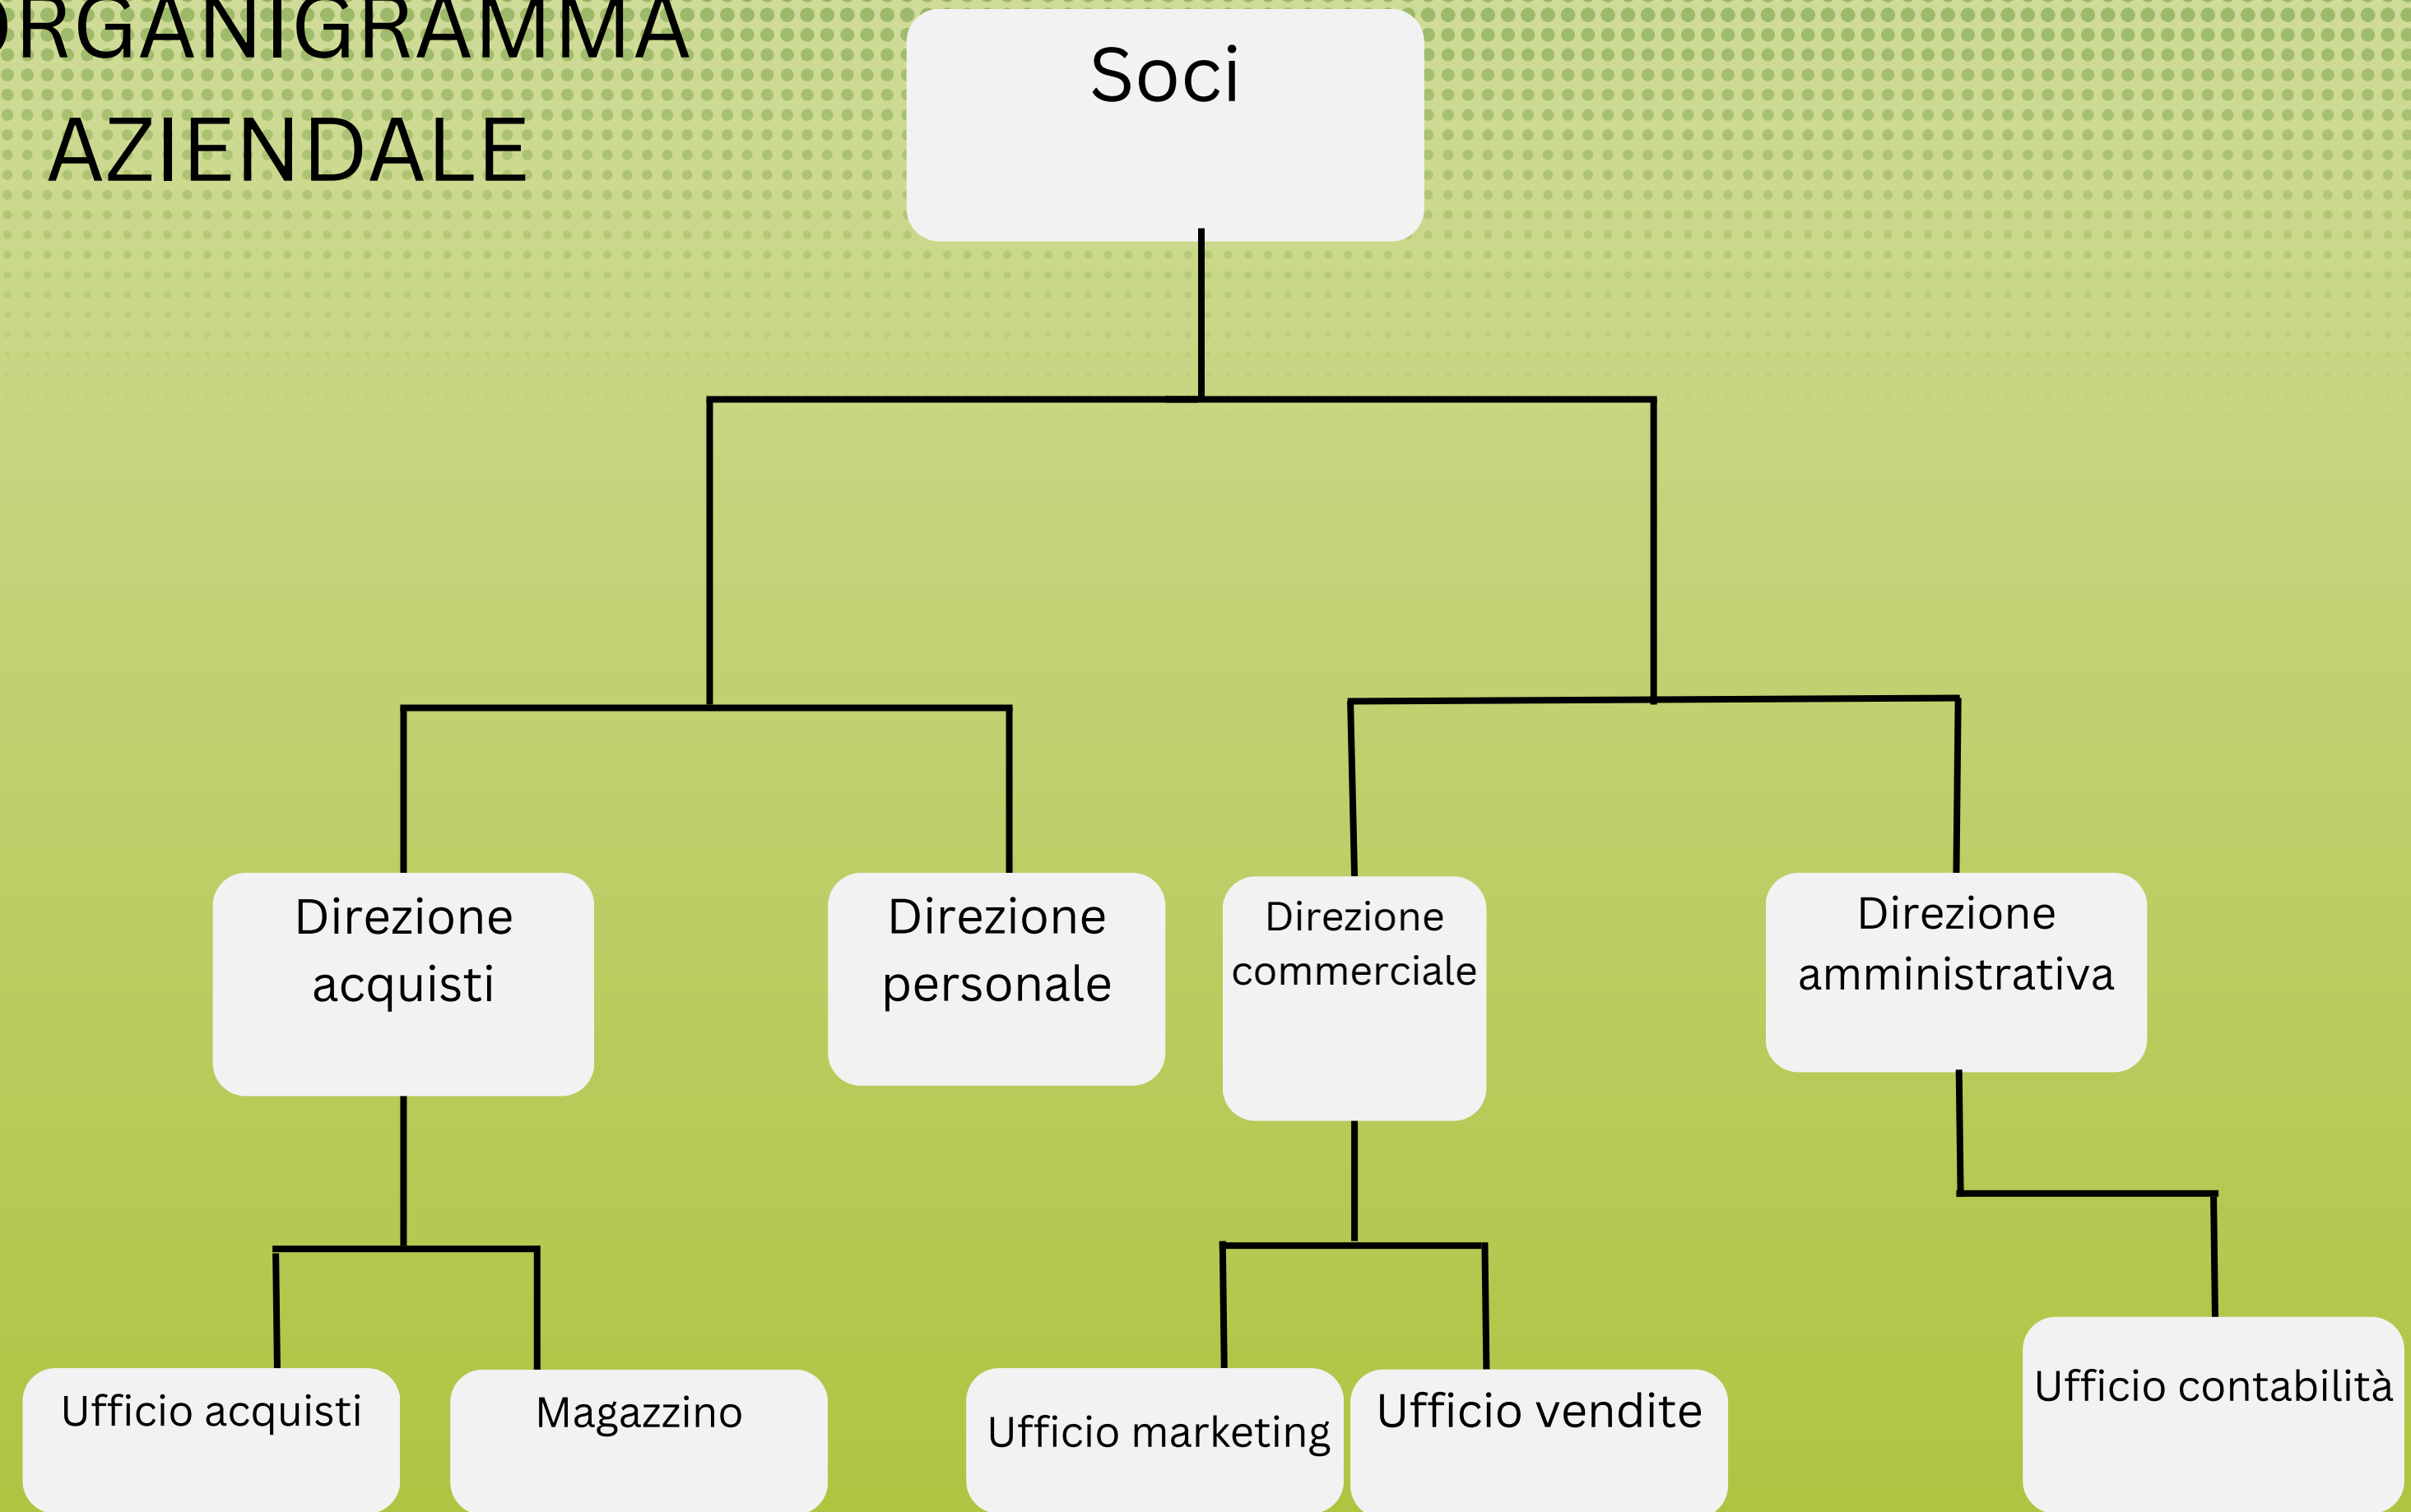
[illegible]RGANIGRAMMA
AZIENDALE

Soci

Direzione acquisti

Direzione personale

Direzione commerciale

Direzione amministrativa

Ufficio acquisti

Magazzino

Ufficio marketing

Ufficio vendite

Ufficio contabilità